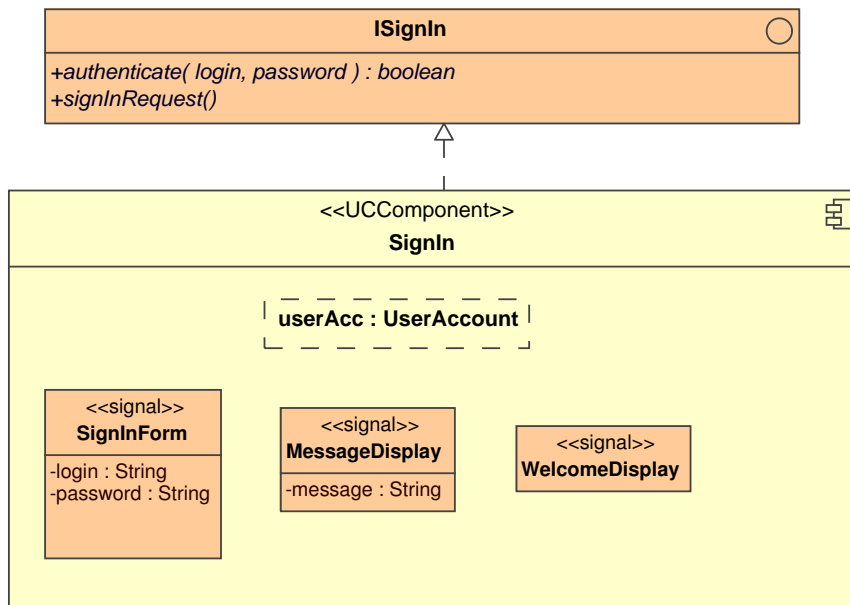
ISignIn

+authenticate( login, password ) : boolean
+signInRequest()

<<UCComponent>>
SignIn

userAcc : UserAccount

<<signal>>
SignInForm

-login : String
-password : String

<<signal>>
MessageDisplay

-message : String

<<signal>>
WelcomeDisplay